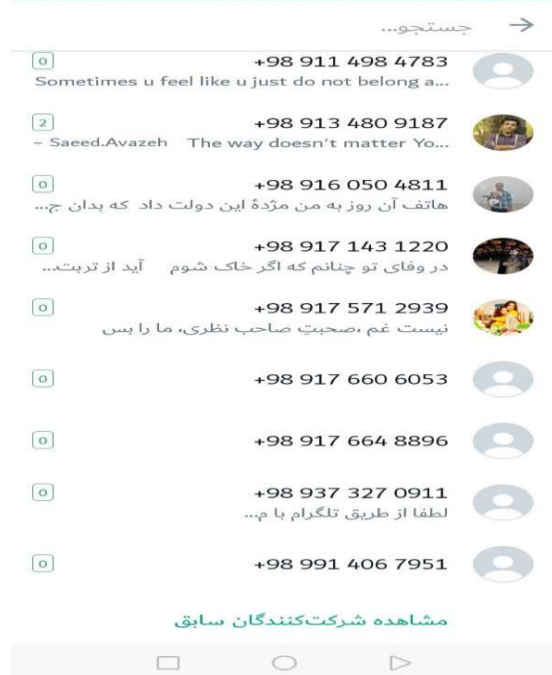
جستجو...

0
+98 911 498 4783
Sometimes u feel like u just do not belong a...

2
+98 913 480 9187
~ Saeed.Avazeh The way doesn't matter Yo...

0
+98 916 050 4811
هاتف آن روز به من مژدهٔ این دولت داد که بدان ج...

0
+98 917 143 1220
در وفای تو چنانم که اگر خاک شوم آید از تربت...

0
+98 917 571 2939
نیست غم ،صحبتِ صاحب نظری، ما را بس

0
+98 917 660 6053

0
+98 917 664 8896

0
+98 937 327 0911
لطفا از طریق تلگرام با م...

0
+98 991 406 7951

مشاهده شرکت‌کنندگان سابق